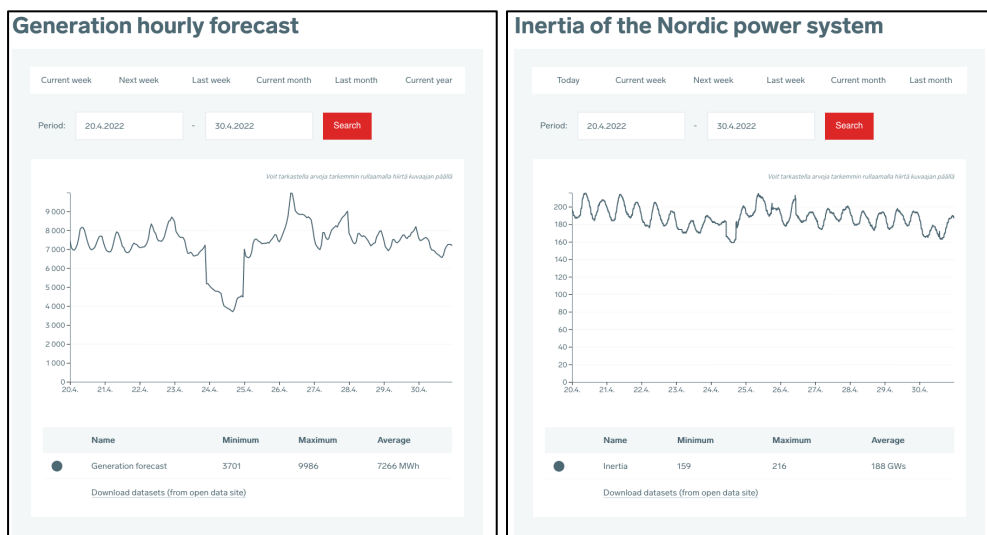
Generation hourly forecast

Current week Next week Last week Current month Last month Current year

Period: 20.4.2022 - 30.4.2022 Search

Voit tarkastella arvoja tarkemmin rullaamalla hiirtä kuvaajan päällä

9 000
8 000
7 000
6 000
5 000
4 000
3 000
2 000
1 000
0
20.4. 21.4. 22.4. 23.4. 24.4. 25.4. 26.4. 27.4. 28.4. 29.4. 30.4.

| | Name | Minimum | Maximum | Average |
|---|---|---|---|---|
| ● | Generation forecast | 3701 | 9986 | 7266 MWh |

Download datasets (from open data site)

Inertia of the Nordic power system

Today Current week Next week Last week Current month Last month

Period: 20.4.2022 - 30.4.2022 Search

Voit tarkastella arvoja tarkemmin rullaamalla hiirtä kuvaajan päällä

200
180
160
140
120
100
80
60
40
20
0
20.4. 21.4. 22.4. 23.4. 24.4. 25.4. 26.4. 27.4. 28.4. 29.4. 30.4.

| | Name | Minimum | Maximum | Average |
|---|---|---|---|---|
| ● | Inertia | 159 | 216 | 188 GWs |

Download datasets (from open data site)